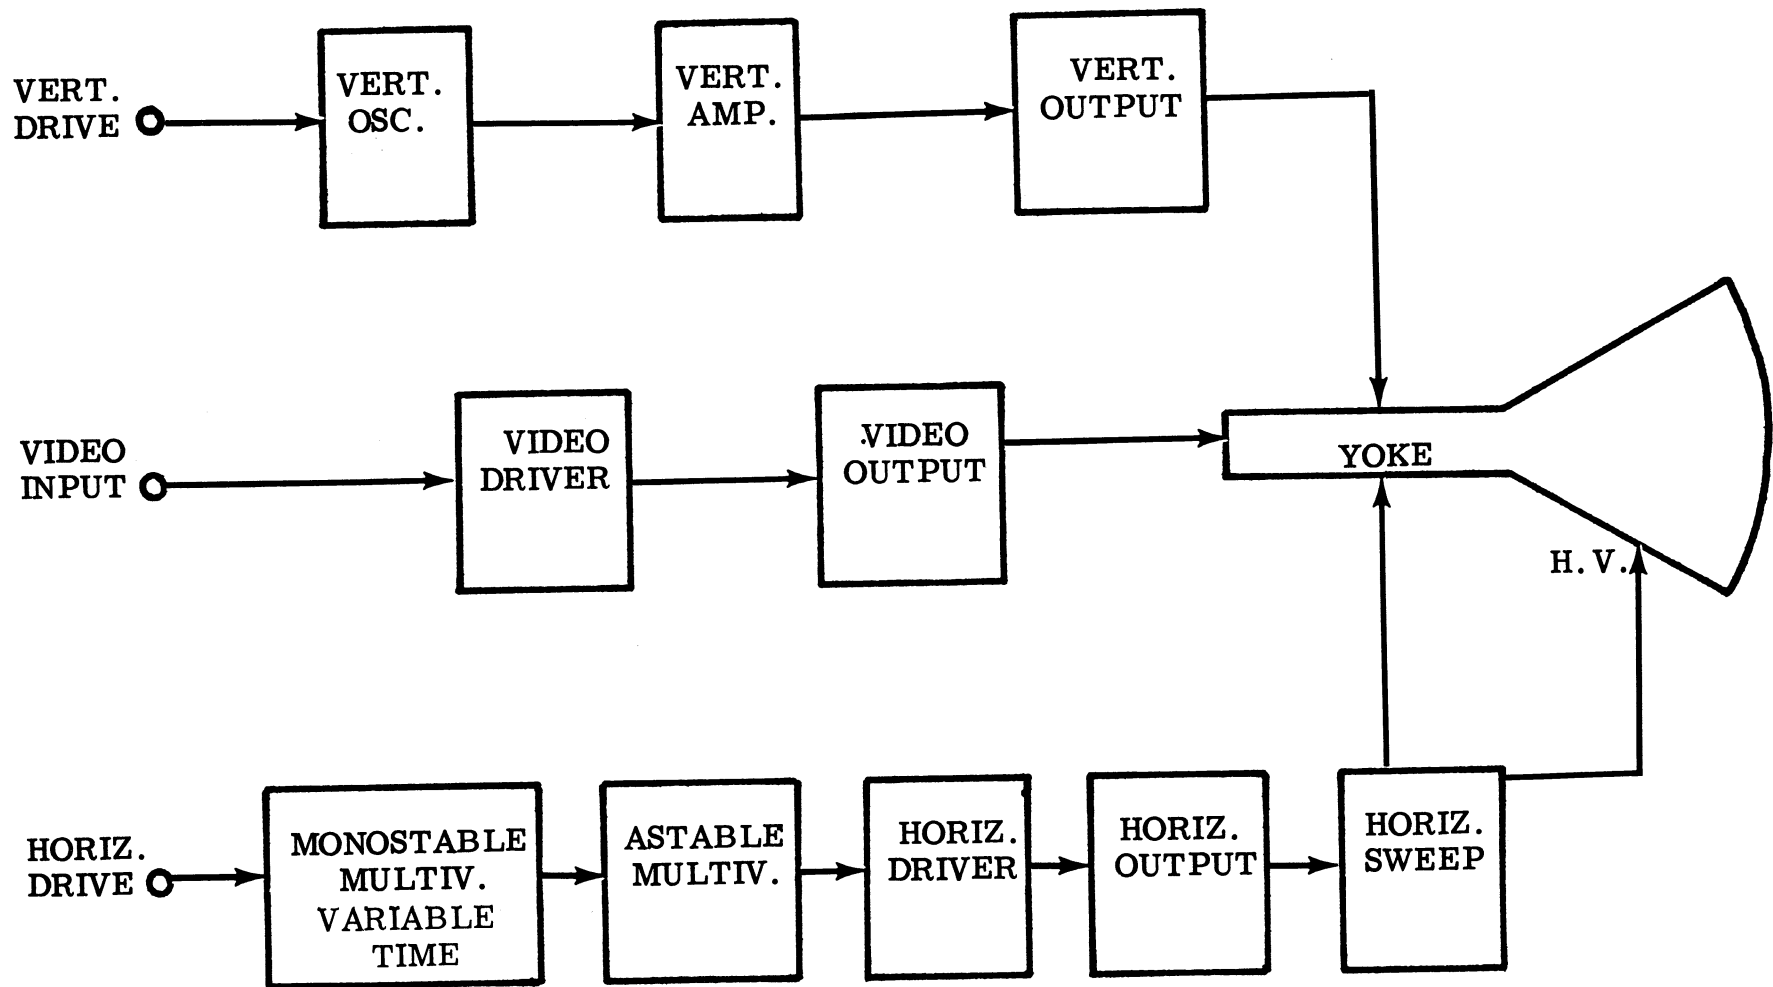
VERT. DRIVE

VERT. OSC.

VERT. AMP.

VERT. OUTPUT

VIDEO INPUT

VIDEO DRIVER

VIDEO OUTPUT

YOKE

H. V.

HORIZ. DRIVE

MONOSTABLE MULTIV. VARIABLE TIME

ASTABLE MULTIV.

HORIZ. DRIVER

HORIZ. OUTPUT

HORIZ. SWEEP